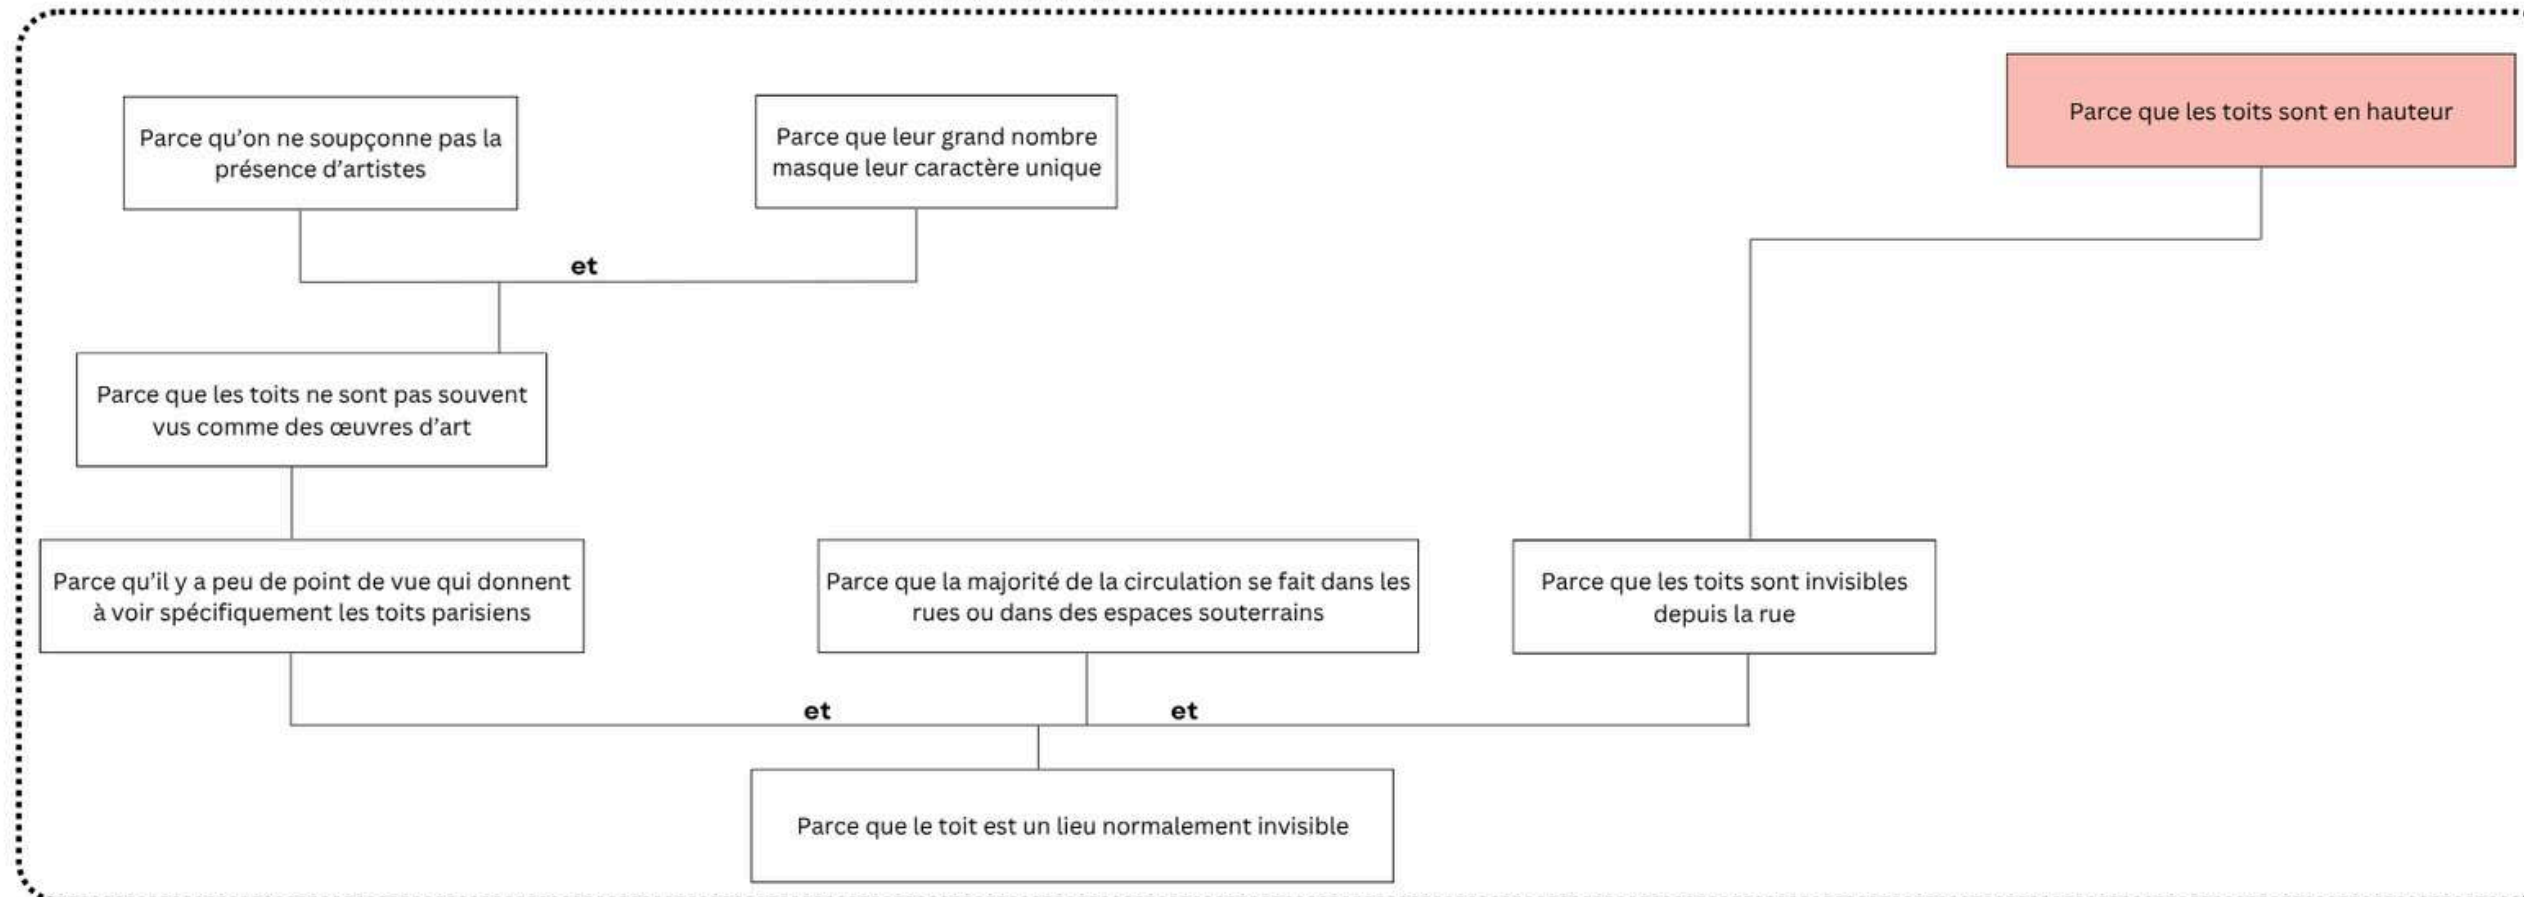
Parce qu'on ne soupçonne pas la présence d'artistes

Parce que leur grand nombre masque leur caractère unique

Parce que les toits sont en hauteur

et

Parce que les toits ne sont pas souvent vus comme des œuvres d'art

Parce qu'il y a peu de point de vue qui donnent à voir spécifiquement les toits parisiens

Parce que la majorité de la circulation se fait dans les rues ou dans des espaces souterrains

Parce que les toits sont invisibles depuis la rue

et

et

Parce que le toit est un lieu normalement invisible